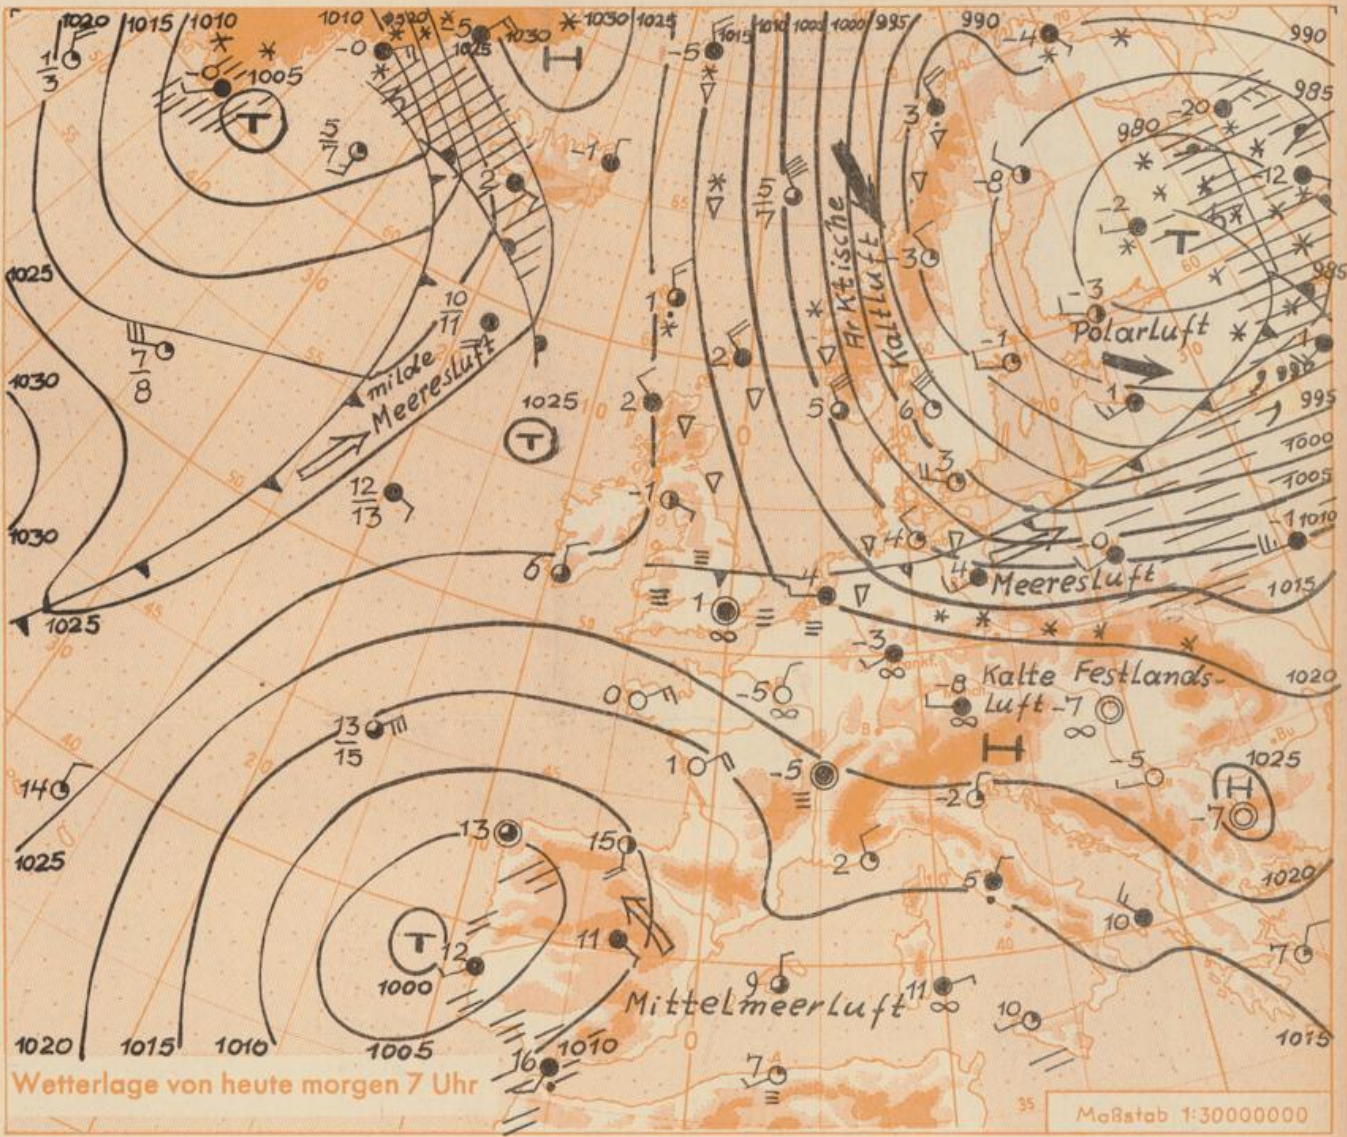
1020 1015 1010 1010 1020 1025 1030 1030 1025 1010 1005 1000 995 990 990 985

-0 1005 T -0 -5 H -5 -4 -20 -12 980

$\frac{1}{3}$ $\frac{5}{7}$ -1 $\frac{5}{7}$ 3 -8 -2 T

2 Arktische Kaltluft -3

1025 $\frac{10}{11}$ 1 -3 Polarluft

$\frac{7}{8}$ milde Meeresluft 2 -1 985 990

1030 1025 T 2 5 6 1 995

1030 $\frac{12}{13}$ -1 3 1000 1005

6 -4 4 -0 -1 1010

1025 1 4 Meeresluft 1015

-3 Kalte Festlandsluft 1020

0 -5 -8 -7

$\frac{13}{15}$ 1 -5 H -5 1025

14 -2 H -7

1025 13 15 2 5 1020

T 12 11 10 7

1000 9 11

1020 1015 1010 1005 1010 16 Mittelmeerluft 10 1015

Wetterlage von heute morgen 7 Uhr 7

Maßstab 1:30000000